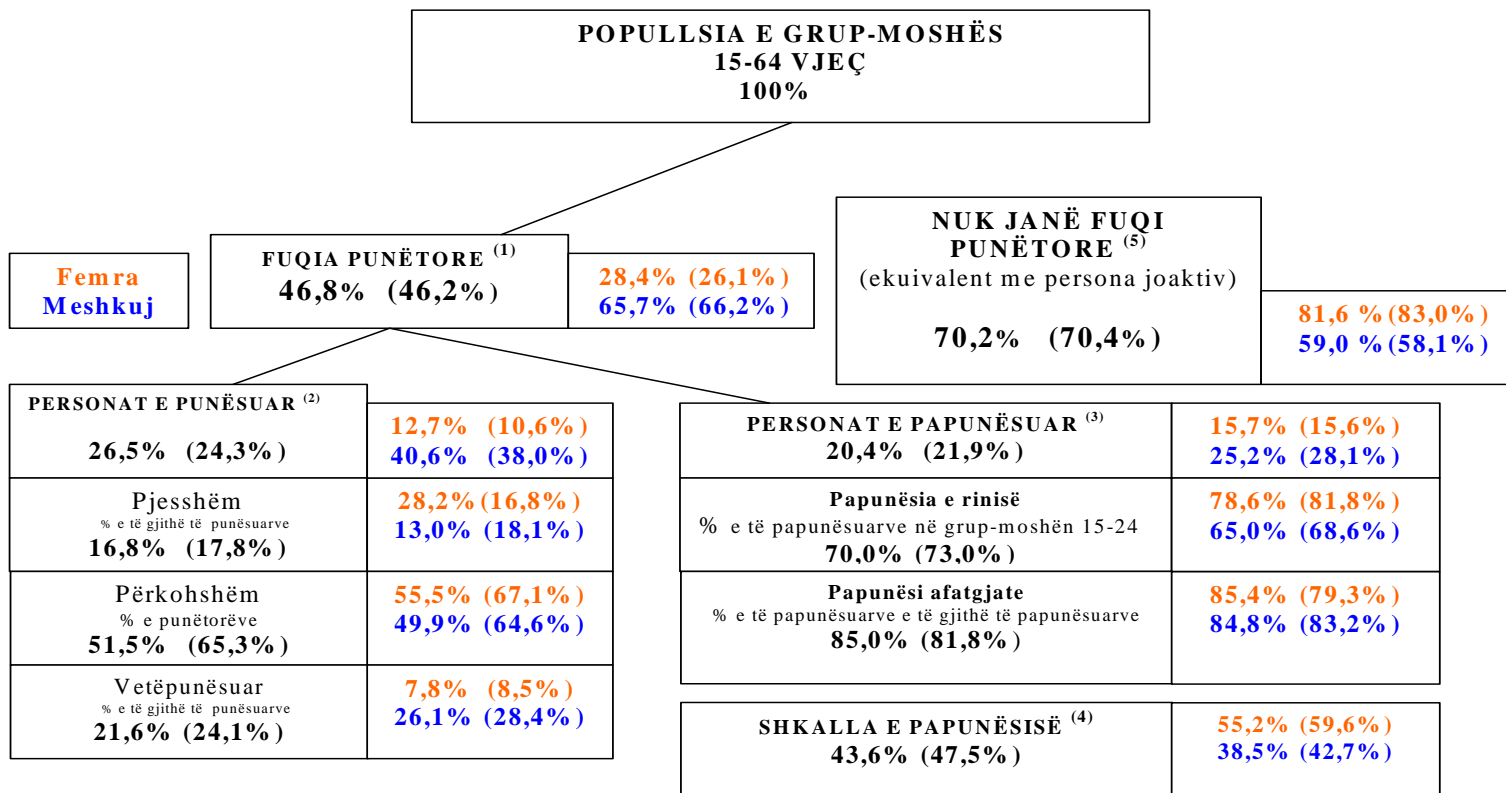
POPULLSIA E GRUP-MOSHËS
15-64 VJEÇ
100%

Femra
Meshkuj

FUQIA PUNËTORE $^{(1)}$
46,8% (46,2%)

28,4% (26,1%)
65,7% (66,2%)

NUK JANË FUQI PUNËTORE $^{(5)}$
(ekuivalent me persona joaktiv)

70,2% (70,4%)

81,6 % (83,0%)
59,0 % (58,1%)

PERSONAT E PUNËSUAR $^{(2)}$

26,5% (24,3%)

12,7% (10,6%)
40,6% (38,0%)

Pjesshëm
% e të gjithë të punësuarve
16,8% (17,8%)

28,2% (16,8%)
13,0% (18,1%)

Përkohshëm
% e punëtorëve
51,5% (65,3%)

55,5% (67,1%)
49,9% (64,6%)

Vetëpunësuar
% e të gjithë të punësuarve
21,6% (24,1%)

7,8% (8,5%)
26,1% (28,4%)

PERSONAT E PAPUNËSUAR $^{(3)}$
20,4% (21,9%)

15,7% (15,6%)
25,2% (28,1%)

Papunësia e rinisë
% e të papunësuarve në grup-moshën 15-24
70,0% (73,0%)

78,6% (81,8%)
65,0% (68,6%)

Papunësi afatgjate
% e të papunësuarve e të gjithë të papunësuarve
85,0% (81,8%)

85,4% (79,3%)
84,8% (83,2%)

SHKALLA E PAPUNËSISË $^{(4)}$
43,6% (47,5%)

55,2% (59,6%)
38,5% (42,7%)